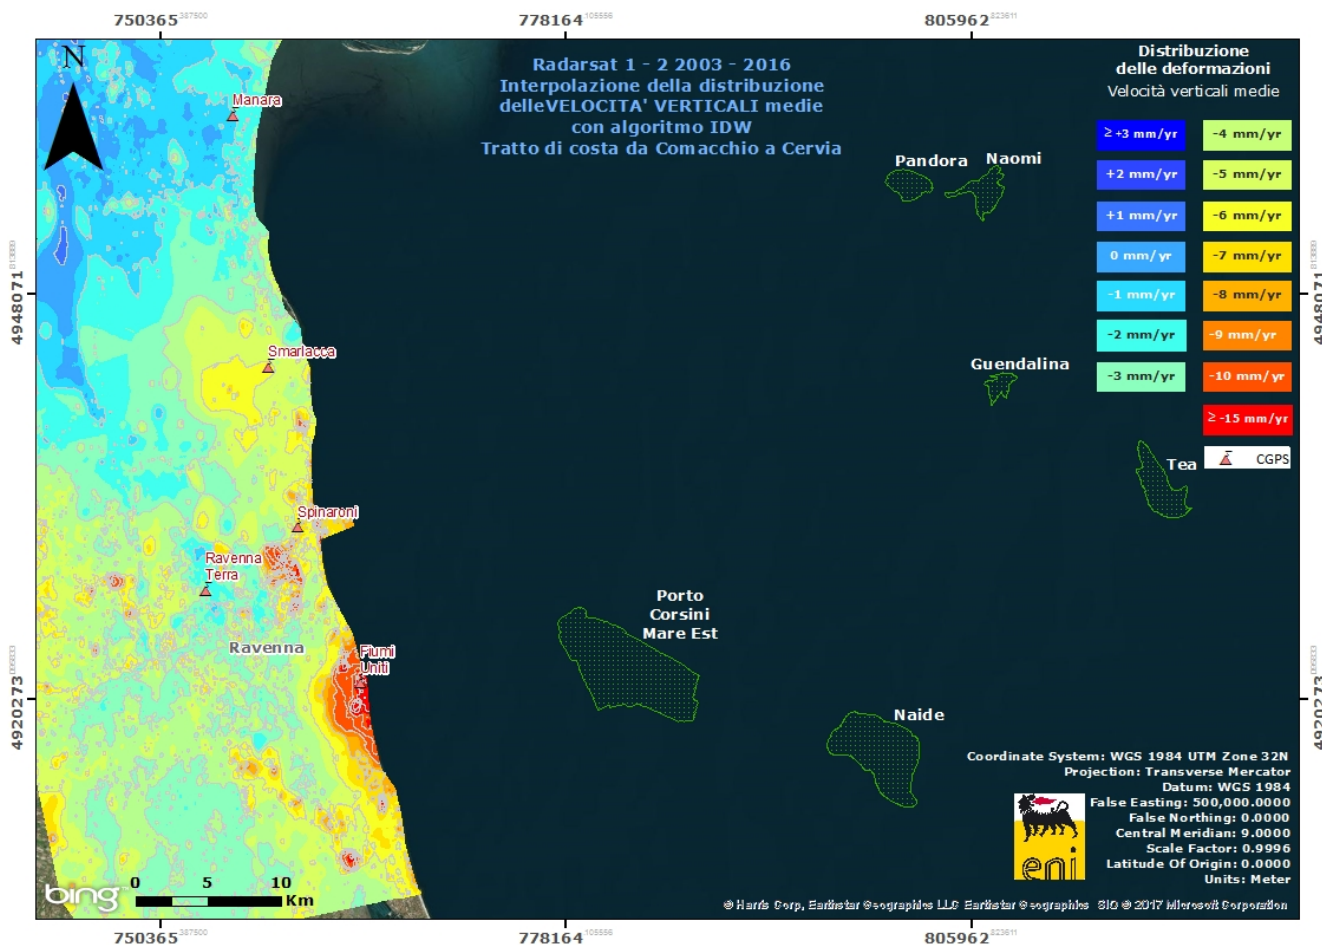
750365 387500
778164 105556
805962 823611

Radarsat 1 - 2 2003 - 2016
Interpolazione della distribuzione
delleVELOCITA' VERTICALI medie
con algoritmo IDW
Tratto di costa da Comacchio a Cervia

Distribuzione
delle deformazioni
Velocità verticali medie

| | |
|---|---|
| ≥ +3 mm/yr | -4 mm/yr |
| +2 mm/yr | -5 mm/yr |
| +1 mm/yr | -6 mm/yr |
| 0 mm/yr | -7 mm/yr |
| -1 mm/yr | -8 mm/yr |
| -2 mm/yr | -9 mm/yr |
| -3 mm/yr | -10 mm/yr |
| | ≥ -15 mm/yr |
| | CGPS |

N

Manara
Smarlacca
Spinaroni
Ravenna Terra
Ravenna
Fiumi Uniti

Pandora
Naomi
Guendalina
Tea
Porto Corsini Mare Est
Naide

4948071
4920273

Coordinate System: WGS 1984 UTM Zone 32N
Projection: Transverse Mercator
Datum: WGS 1984
False Easting: 500,000.0000
False Northing: 0.0000
Central Meridian: 9.0000
Scale Factor: 0.9996
Latitude Of Origin: 0.0000
Units: Meter

eni

bing
0 5 10
Km

© Harris Corp, Earthstar Geographics LLC Earthstar Geographics SIO © 2017 Microsoft Corporation

750365 387500
778164 105556
805962 823611